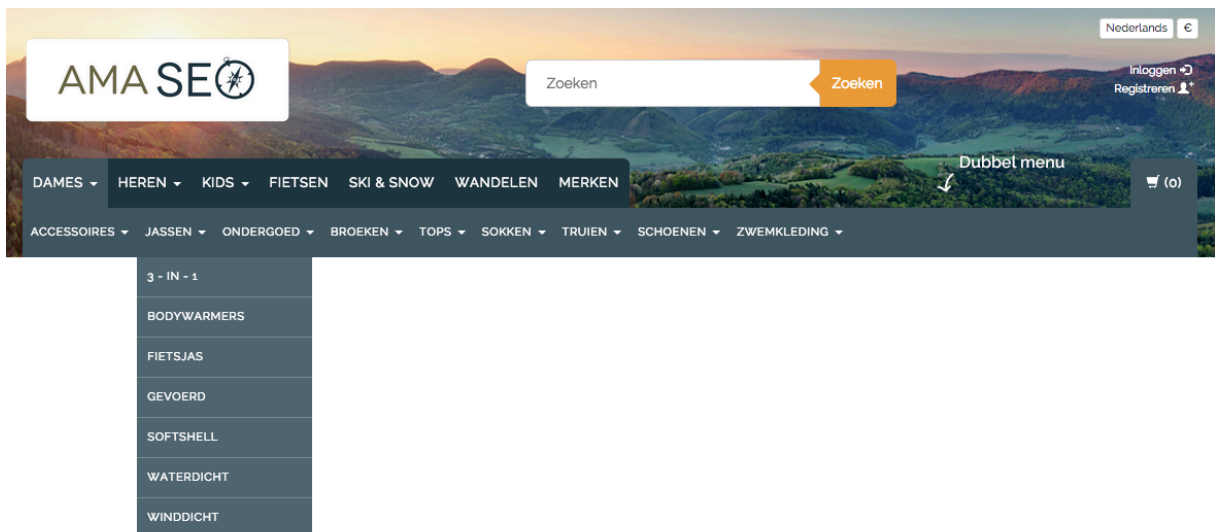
Nederlands €

AMA SEO

Zoeken Zoeken

Inloggen
Registreren

DAMES HEREN KIDS FIETSEN SKI & SNOW WANDELEN MERKEN

Dubbel menu

(0)

ACCESSOIRES JASSEN ONDERGOED BROEKEN TOPS SOKKEN TRUIEN SCHOENEN ZWEMKLEDING

3 - IN - 1
BODYWARMERS
FIETSJAS
GEVOERD
SOFTSHELL
WATERDICHT
WINDDICHT